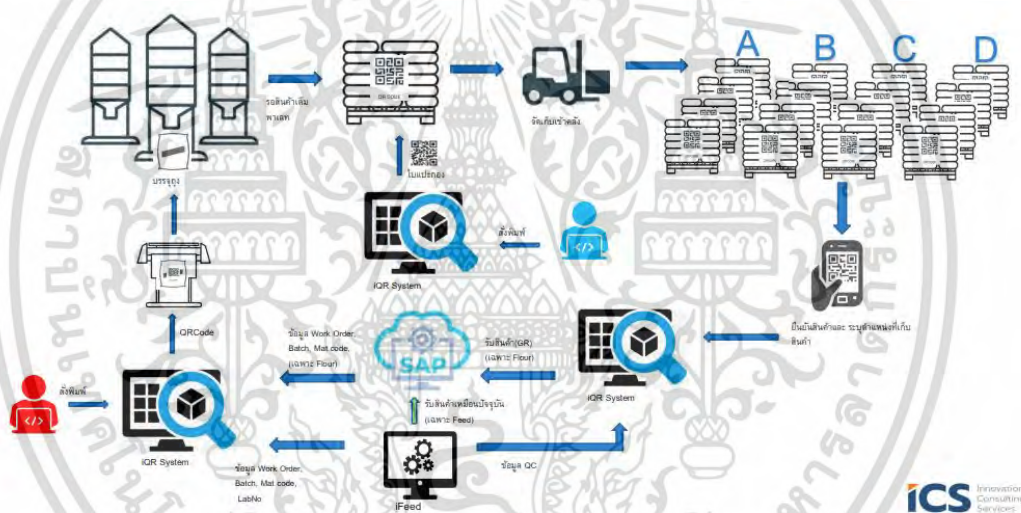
A B C D

รอสินค้าเต็มพาเลท

จัดเก็บเข้าคลัง

บรรจุถุง

ใบแปะกอง

สั่งพิมพ์

iQR System

QRCode

ข้อมูล Work Order, Batch, Mat code, (เฉพาะ Flour)

SAP

รับสินค้า(GR) (เฉพาะ Flour)

ยืนยันสินค้าและ ระบุตำแหน่งที่เก็บสินค้า

iQR System

สั่งพิมพ์

iQR System

รับสินค้าเหลือปัจจุบัน (เฉพาะ Feed)

ข้อมูล Work Order, Batch, Mat code, LabNo

iFeed

ข้อมูล QC

ICS Innovation Consulting Services